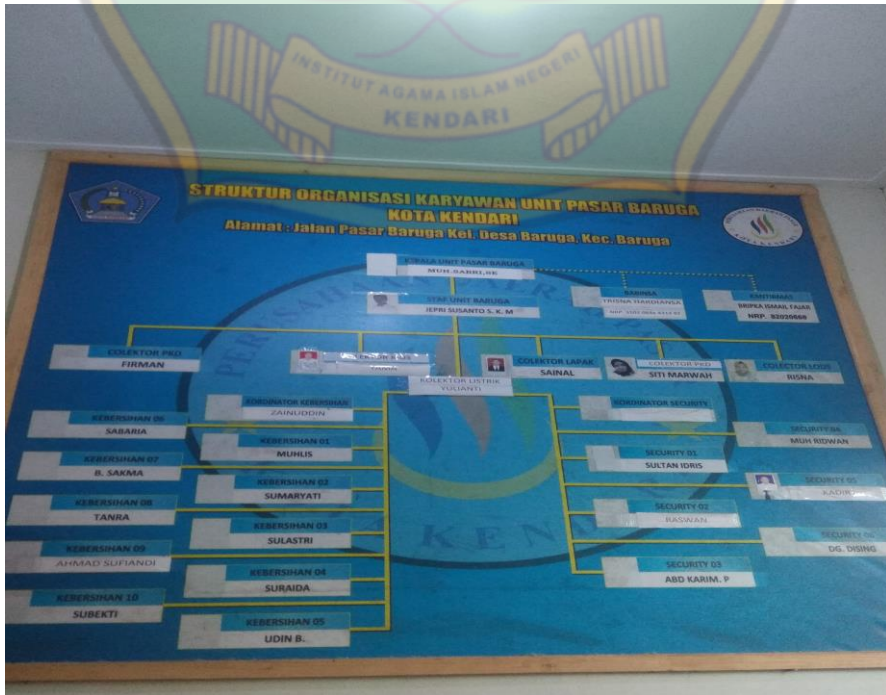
INSTITUT AGAMA ISLAM NEGERI
KENDARI

STRUKTUR ORGANISASI KARYAWAN UNIT PASAR BARUGA
KOTA KENDARI
Alamat : Jalan Pasar Baruga Kel. Desa Baruga, Kec. Baruga

KEPALA UNIT PASAR BARUGA
MUH. SABRI, SE

BABINSA
YRISNA HARDIANSA
NRP. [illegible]

KAMTIBMAS
BRIPKA ISMAIL FAJAR
NRP. 82020888

STAF UNIT BARUGA
IEPRI SUSANTO S. K. M

COLEKTOR PKD
FIRMAN

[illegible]
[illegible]

COLEKTOR LAPAK
SAINAL

COLEKTOR PKD
SITI MARWAH

COLEKTOR LODS
RISNA

KOLEKTOR LISTRIK
YULIANTI

KOORDINATOR KEBERSIHAN
ZAINUDDIN

KOORDINATOR SECURITY
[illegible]

KEBERSIHAN 06
SABARIA

KEBERSIHAN 01
MUHLIS

SECURITY 04
MUH RIDWAN

KEBERSIHAN 07
B. SAKMA

SECURITY 01
SULTAN IDRIS

KEBERSIHAN 02
SUMARYATI

SECURITY 05
KADIR

KEBERSIHAN 08
TANRA

KEBERSIHAN 03
SULASTRI

SECURITY 02
RASWAN

SECURITY 06
DG. DISING

KEBERSIHAN 09
AHMAD SUFIANDI

KEBERSIHAN 04
SURAIDA

SECURITY 03
ABD KARIM. P

KEBERSIHAN 10
SUBEKTI

KEBERSIHAN 05
UDIN B.

KENDARI